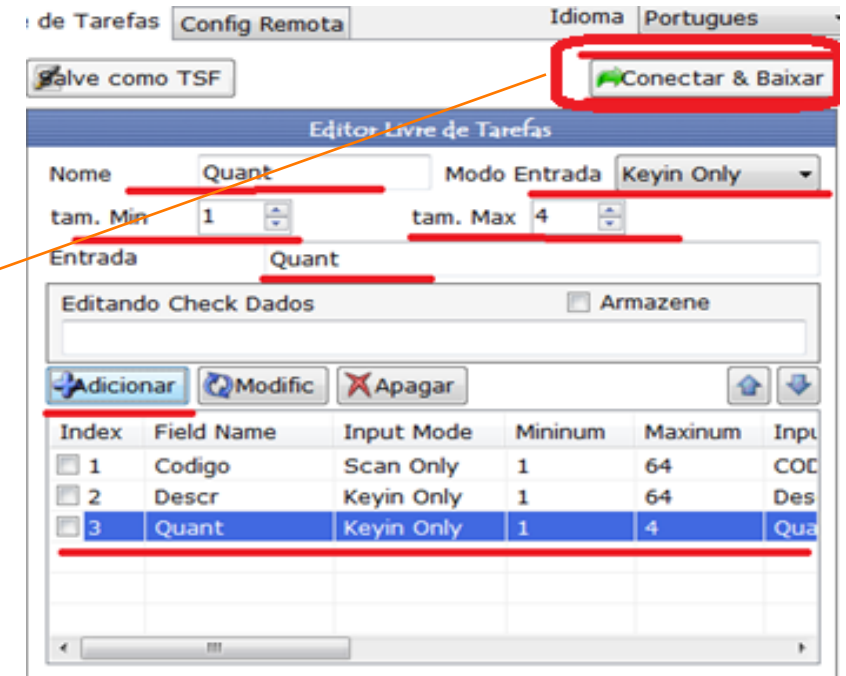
de Tarefas Config Remota

Idioma Portugues

Salve como TSF

Conectar & Baixar

Editor Livre de Tarefas

Nome Quant

Modo Entrada Keyin Only

tam. Min 1

tam. Max 4

Entrada Quant

Editando Check Dados

Armazene

Adicionar Modific Apagar

| Index | Field Name | Input Mode | Mininum | Maxinum | Inpu |
|---|---|---|---|---|---|
| 1 | Codigo | Scan Only | 1 | 64 | COD |
| 2 | Descr | Keyin Only | 1 | 64 | Des |
| 3 | Quant | Keyin Only | 1 | 4 | Qua |